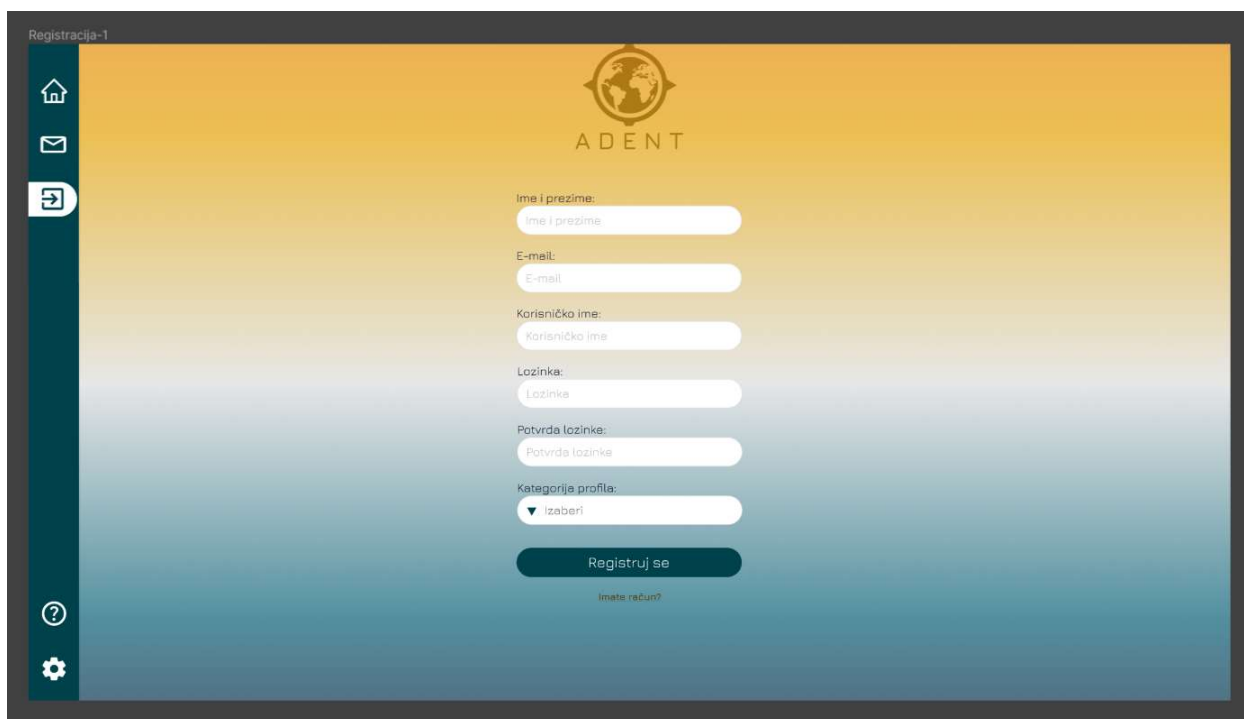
Registracija-1

ADENT

Ime i prezime:
Ime i prezime

E-mail:
E-mail

Korisničko ime:
Korisničko ime

Lozinka:
Lozinka

Potvrda lozinke:
Potvrda lozinke

Kategorija profila:
▼ Izaberi

Registruj se

Imate račun?